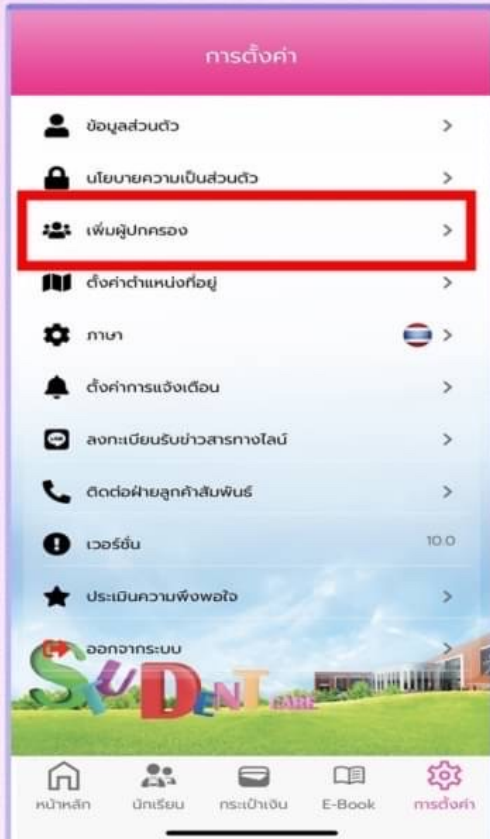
การตั้งค่า

ข้อมูลส่วนตัว >

นโยบายความเป็นส่วนตัว >

เพิ่มผู้ปกครอง >

ตั้งค่าตำแหน่งที่อยู่ >

ภาษา >

ตั้งค่าการแจ้งเตือน >

ลงทะเบียนรับข่าวสารทางไลน์ >

ติดต่อฝ่ายลูกค้าสัมพันธ์ >

เวอร์ชั่น 10.0

ประเมินความพึงพอใจ >

ออกจากระบบ

STUDENT CARE

หน้าหลัก นักเรียน กระเป๋าเงิน E-Book การตั้งค่า